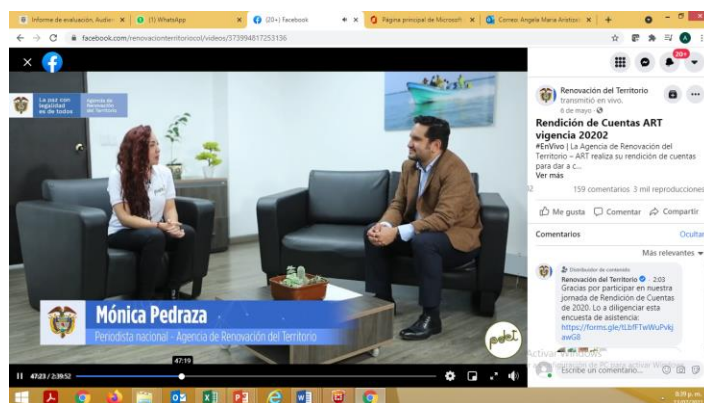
Informe de evaluación. Audio | (1) WhatsApp | (20+) Facebook | Página principal de Microsoft | Correo: Angela Maria Aristizá

facebook.com/renovacionterritoriocol/videos/373994817253136

La paz con legalidad es de todos | Agencia de Renovación del Territorio

Mónica Pedraza
Periodista nacional - Agencia de Renovación del Territorio

47:19
47:23 / 2:39:52

Renovación del Territorio
transmitió en vivo.
6 de mayo

Rendición de Cuentas ART vigencia 20202

#EnVivo | La Agencia de Renovación del Territorio – ART realiza su rendición de cuentas para dar a c...
Ver más

159 comentarios 3 mil reproducciones

Me gusta Comentar Compartir

Comentarios Ocultar

Más relevantes

Distribuidor de contenido
Renovación del Territorio 2:03
Gracias por participar en nuestra jornada de Rendición de Cuentas de 2020. Lo a diligenciar esta encuesta de asistencia:
https://forms.gle/tLbFTwWuPvkjawG8

Escribe un comentario...

Activar Windows
Ve a Configuración de PC para activar Windows.

8:39 p. m.